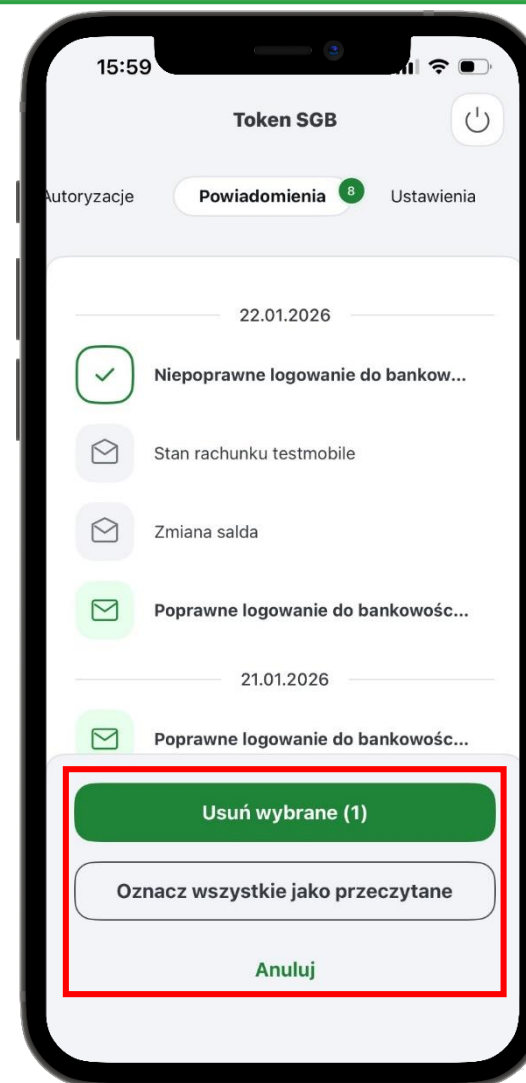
15:59

Token SGB

Autoryzacje

Powiadomienia 8

Ustawienia

22.01.2026

Niepoprawne logowanie do bankow...

Stan rachunku testmobile

Zmiana salda

Poprawne logowanie do bankowośc...

21.01.2026

Poprawne logowanie do bankowośc...

Usuń wybrane (1)

Oznacz wszystkie jako przeczytane

Anuluj